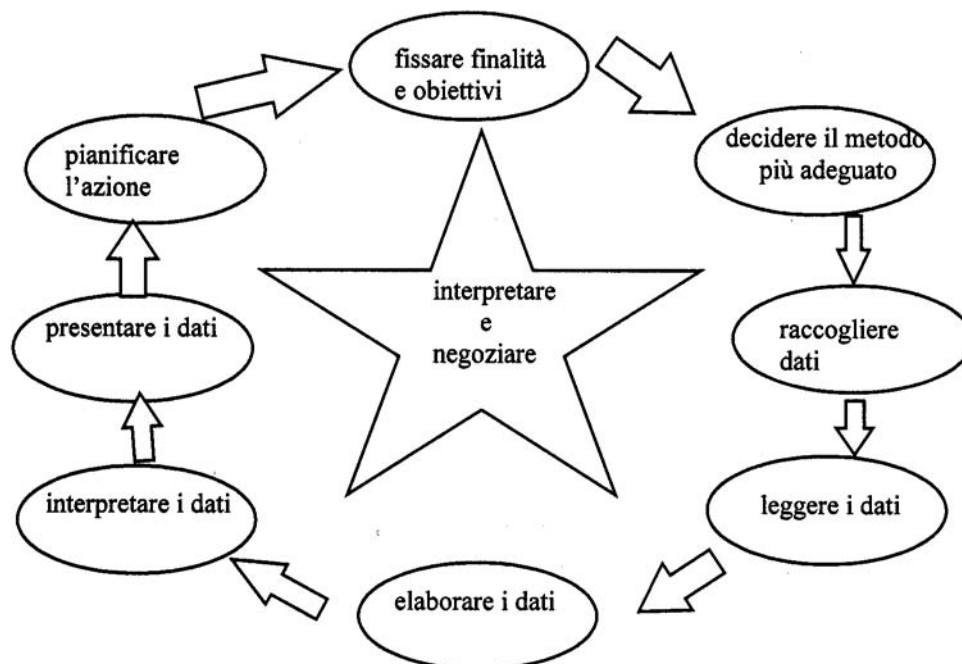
fissare finalità e obiettivi

decidere il metodo più adeguato

raccogliere dati

leggere i dati

elaborare i dati

interpretare i dati

presentare i dati

pianificare l'azione

interpretare e negoziare